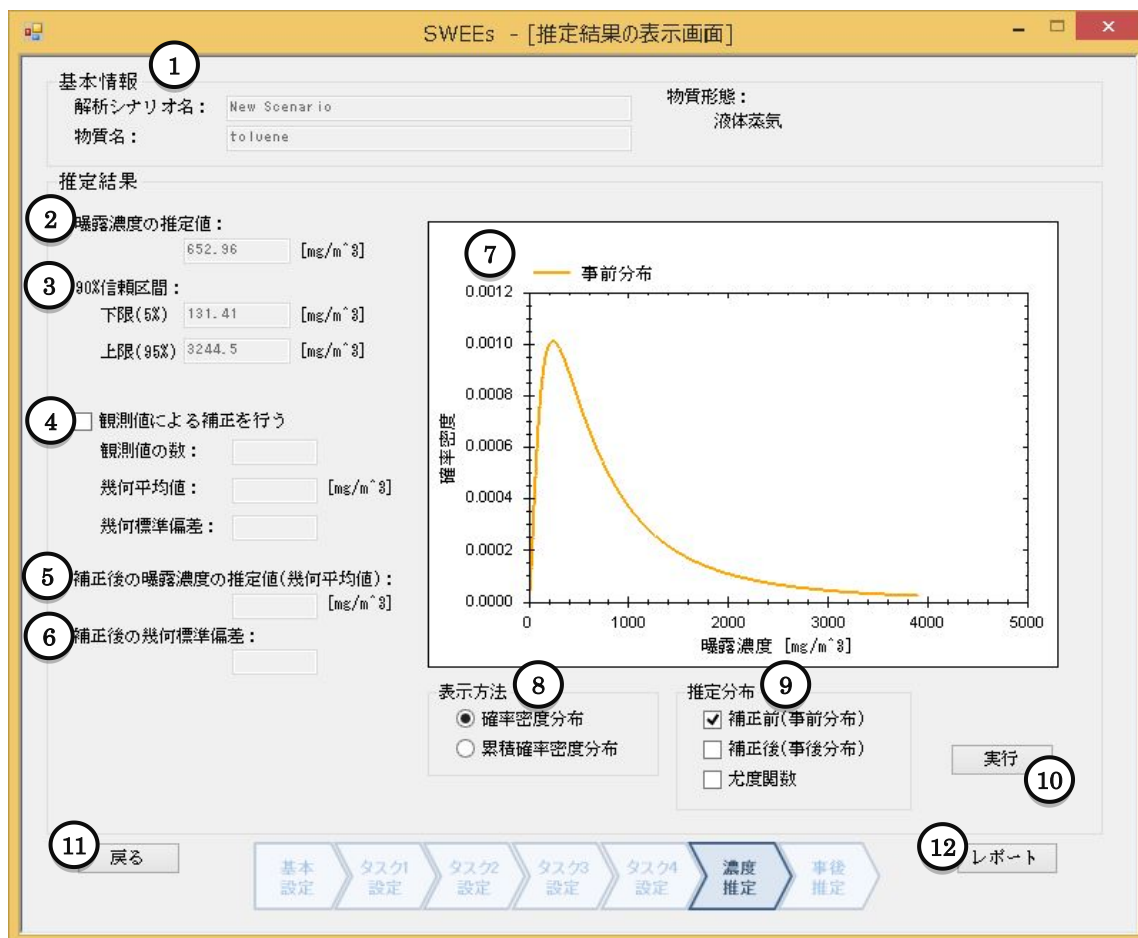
SWEEs - [推定結果の表示画面]

①
基本情報
解析シナリオ名： New Scenario
物質名： toluene
物質形態：
液体蒸気

推定結果
② 曝露濃度の推定値：
652.96 [mg/m^3]
③ 90%信頼区間：
下限(5%) 131.41 [mg/m^3]
上限(95%) 3244.5 [mg/m^3]

④ 観測値による補正を行う
観測値の数：
幾何平均値： [mg/m^3]
幾何標準偏差：

⑤ 補正後の曝露濃度の推定値(幾何平均値)：
[mg/m^3]
⑥ 補正後の幾何標準偏差：

⑦
事前分布
0.0012
0.0010
0.0008
0.0006
0.0004
0.0002
0.0000
確率密度
0 1000 2000 3000 4000 5000
曝露濃度 [mg/m^3]

表示方法 ⑧
確率密度分布
累積確率密度分布

推定分布 ⑨
補正前(事前分布)
補正後(事後分布)
尤度関数

実行 ⑩

⑪ 戻る

基本設定 タスク1設定 タスク2設定 タスク3設定 タスク4設定 濃度推定 事後推定

⑫ レポート